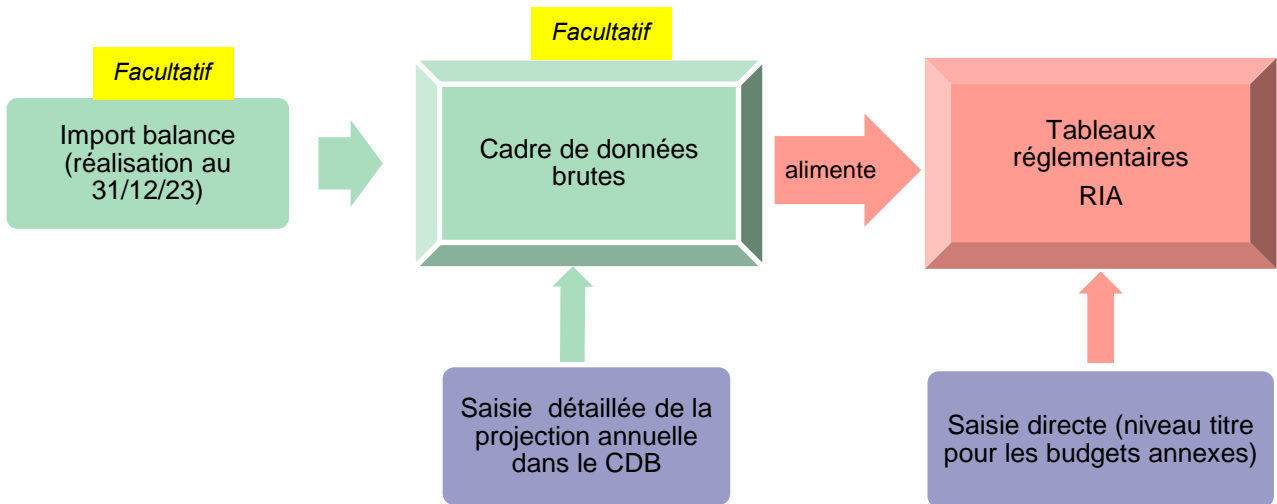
Facultatif

Import balance (réalisation au 31/12/23)

Facultatif

Cadre de données brutes

alimente

Tableaux réglementaires RIA

Saisie détaillée de la projection annuelle dans le CDB

Saisie directe (niveau titre pour les budgets annexes)